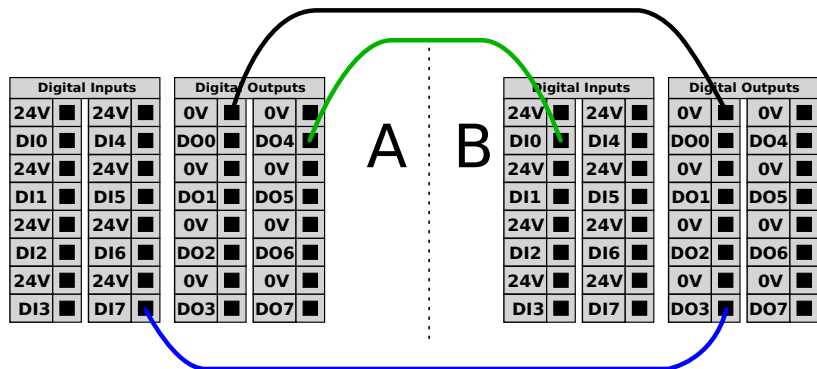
Digital Inputs

| 24V | 24V |
|---|---|
| DI0 | DI4 |
| 24V | 24V |
| DI1 | DI5 |
| 24V | 24V |
| DI2 | DI6 |
| 24V | 24V |
| DI3 | DI7 |

Digital Outputs

| 0V | 0V |
|---|---|
| DO0 | DO4 |
| 0V | 0V |
| DO1 | DO5 |
| 0V | 0V |
| DO2 | DO6 |
| 0V | 0V |
| DO3 | DO7 |

A

B

Digital Inputs

| 24V | 24V |
|---|---|
| DI0 | DI4 |
| 24V | 24V |
| DI1 | DI5 |
| 24V | 24V |
| DI2 | DI6 |
| 24V | 24V |
| DI3 | DI7 |

Digital Outputs

| 0V | 0V |
|---|---|
| DO0 | DO4 |
| 0V | 0V |
| DO1 | DO5 |
| 0V | 0V |
| DO2 | DO6 |
| 0V | 0V |
| DO3 | DO7 |